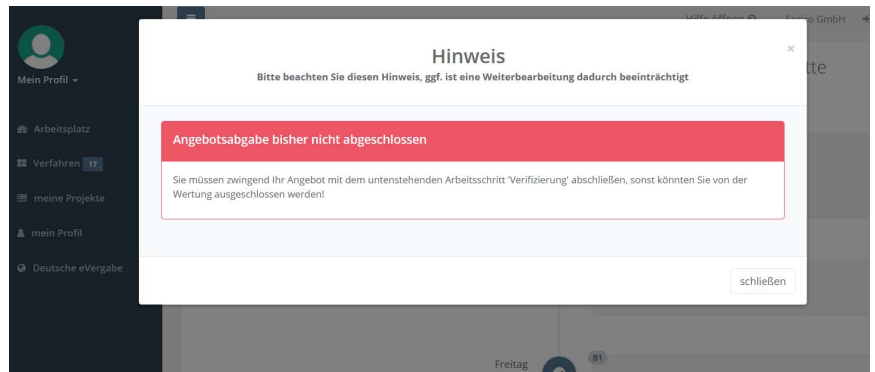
Hilfe öffnen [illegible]GmbH

Mein Profil

Arbeitsplatz

Verfahren 17

meine Projekte

mein Profil

Deutsche eVergabe

Hinweis

Bitte beachten Sie diesen Hinweis, ggf. ist eine Weiterbearbeitung dadurch beeinträchtigt

×

tte

Angebotsabgabe bisher nicht abgeschlossen

Sie müssen zwingend Ihr Angebot mit dem untenstehenden Arbeitsschritt 'Verifizierung' abschließen, sonst könnten Sie von der Wertung ausgeschlossen werden!

schließen

Freitag

B1